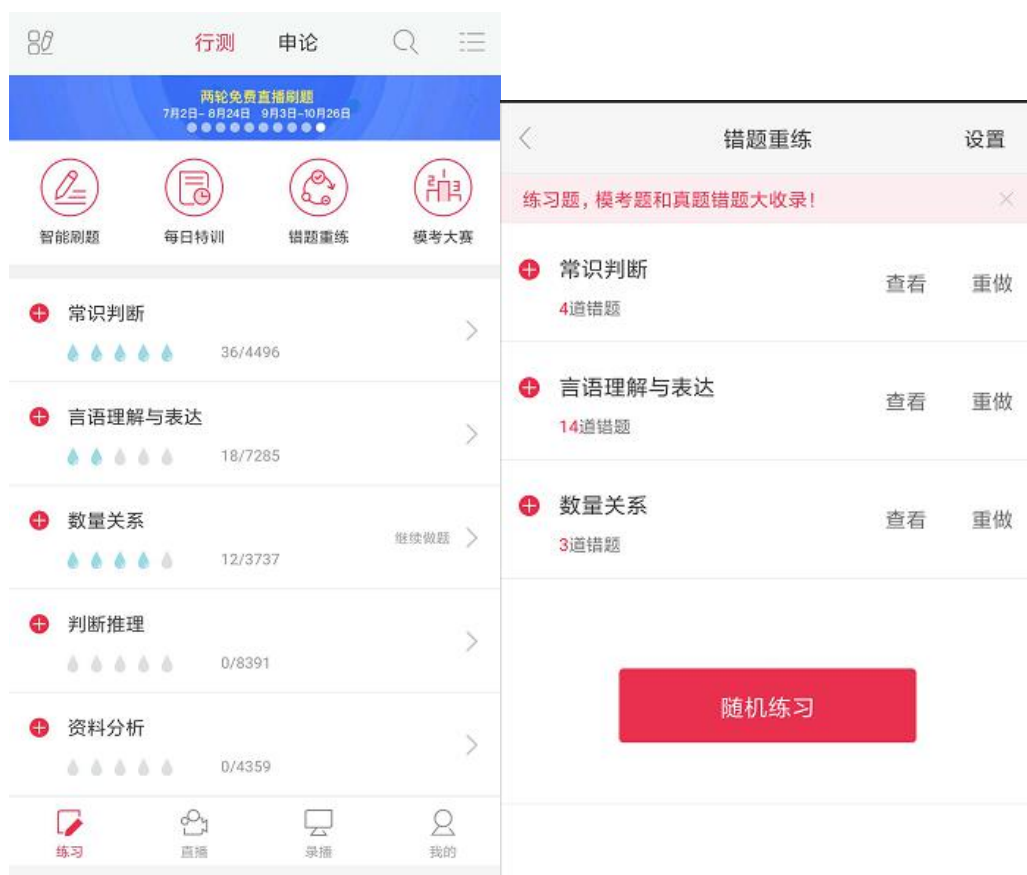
行测 申论

两轮免费直播刷题
7月2日-8月24日 9月3日-10月26日

智能刷题 每日特训 错题重练 模考大赛

常识判断
36/4496

言语理解与表达
18/7285

数量关系
12/3737
继续做题

判断推理
0/8391

资料分析
0/4359

练习 直播 录播 我的

错题重练 设置

练习题，模考题和真题错题大收录！

常识判断
4道错题
查看 重做

言语理解与表达
14道错题
查看 重做

数量关系
3道错题
查看 重做

随机练习